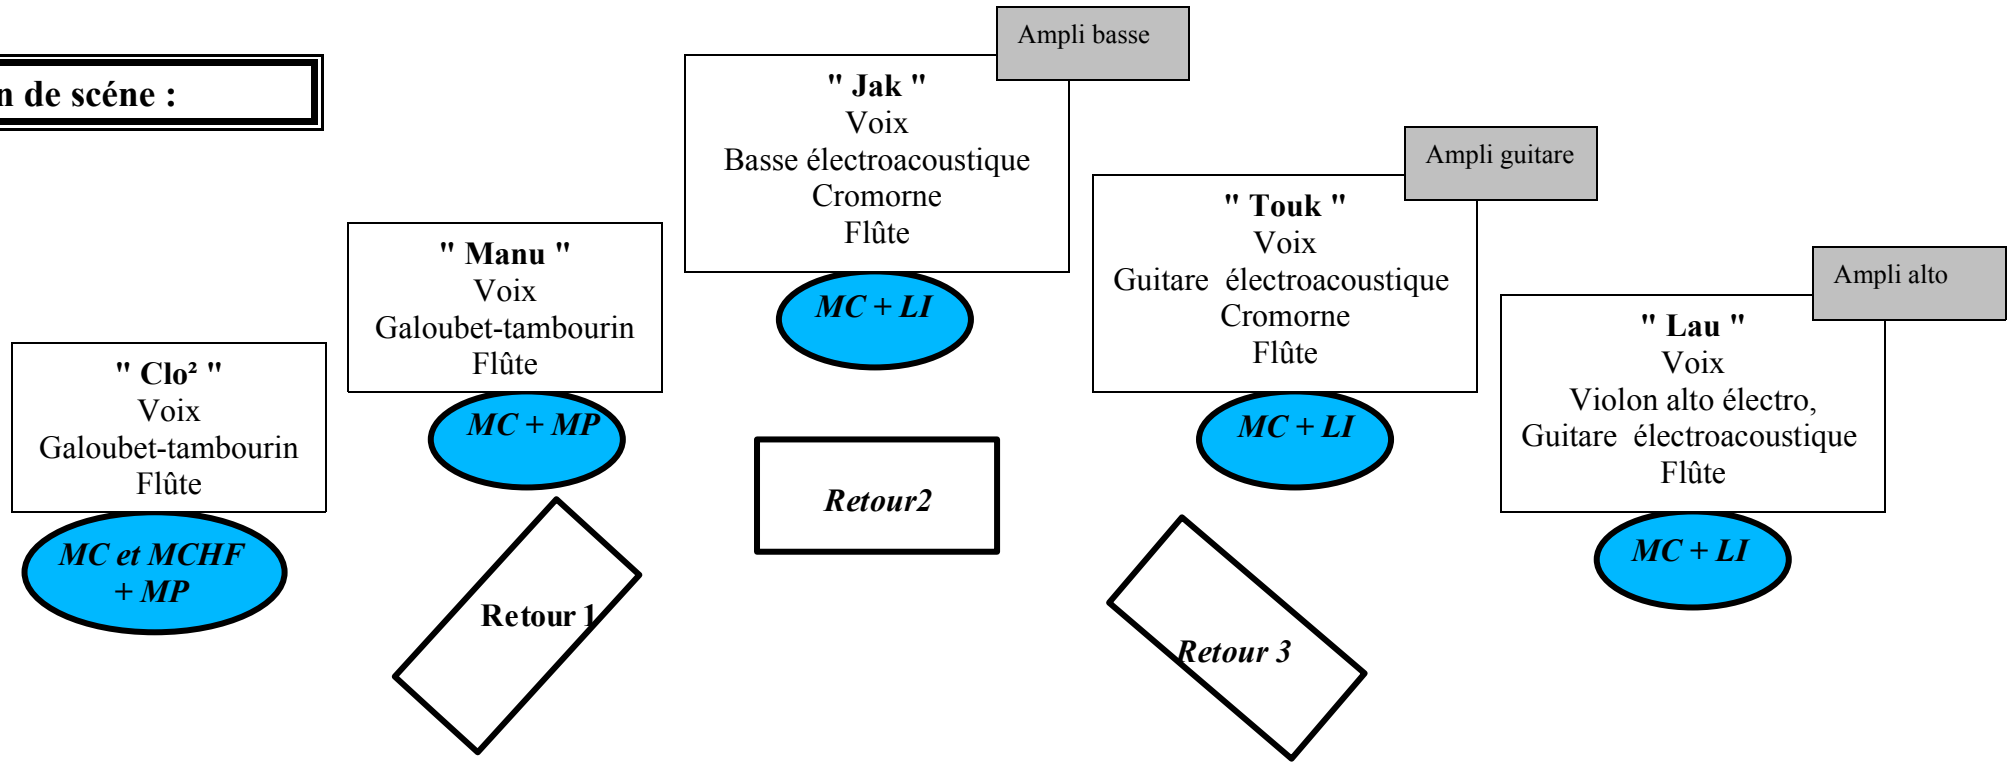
n de scéne :

Ampli basse

" Jak "
Voix
Basse électroacoustique
Cromorne
Flûte

MC + LI

" Manu "
Voix
Galoubet-tambourin
Flûte

MC + MP

Ampli guitare

" Touk "
Voix
Guitare électroacoustique
Cromorne
Flûte

MC + LI

Ampli alto

" Lau "
Voix
Violon alto électro,
Guitare électroacoustique
Flûte

MC + LI

" Clo² "
Voix
Galoubet-tambourin
Flûte

MC et MCHF + MP

Retour 1

Retour2

Retour 3